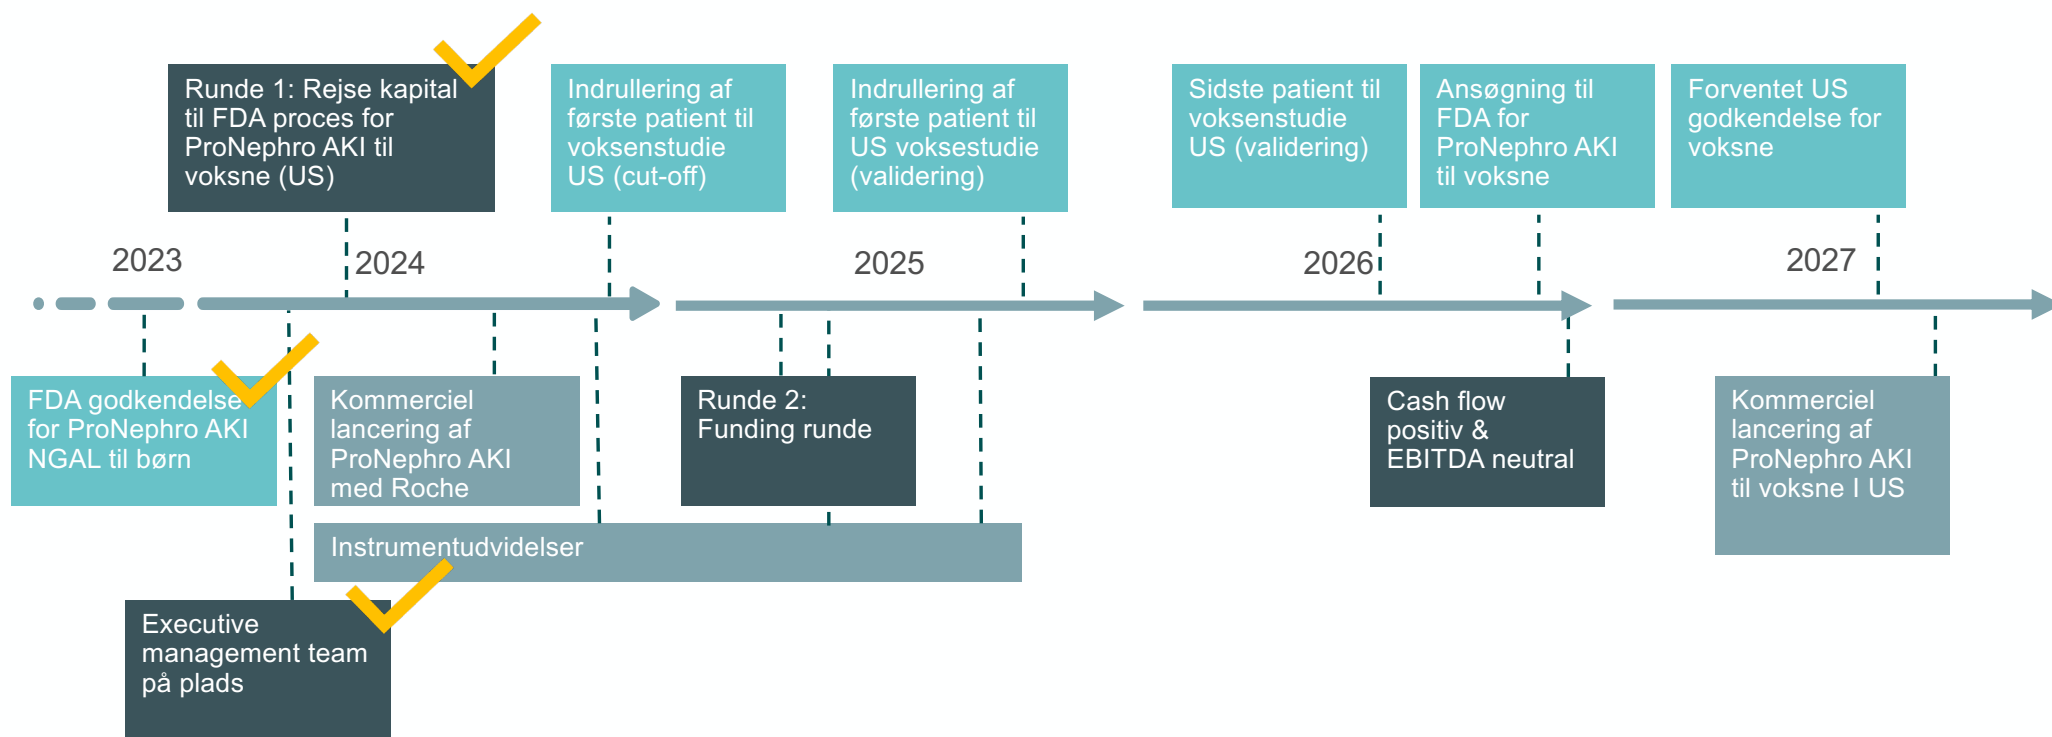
Runde 1: Rejse kapital til FDA proces for ProNephro AKI til voksne (US)

Indrullering af første patient til voksenstudie US (cut-off)

Indrullering af første patient til US voksestudie (validering)

Sidste patient til voksenstudie US (validering)

Ansøgning til FDA for ProNephro AKI til voksne

Forventet US godkendelse for voksne

2023

2024

2025

2026

2027

FDA godkendelse for ProNephro AKI NGAL til børn

Kommerciel lancering af ProNephro AKI med Roche

Runde 2: Funding runde

Cash flow positiv & EBITDA neutral

Kommerciel lancering af ProNephro AKI til voksne I US

Instrumentudvidelser

Executive management team på plads